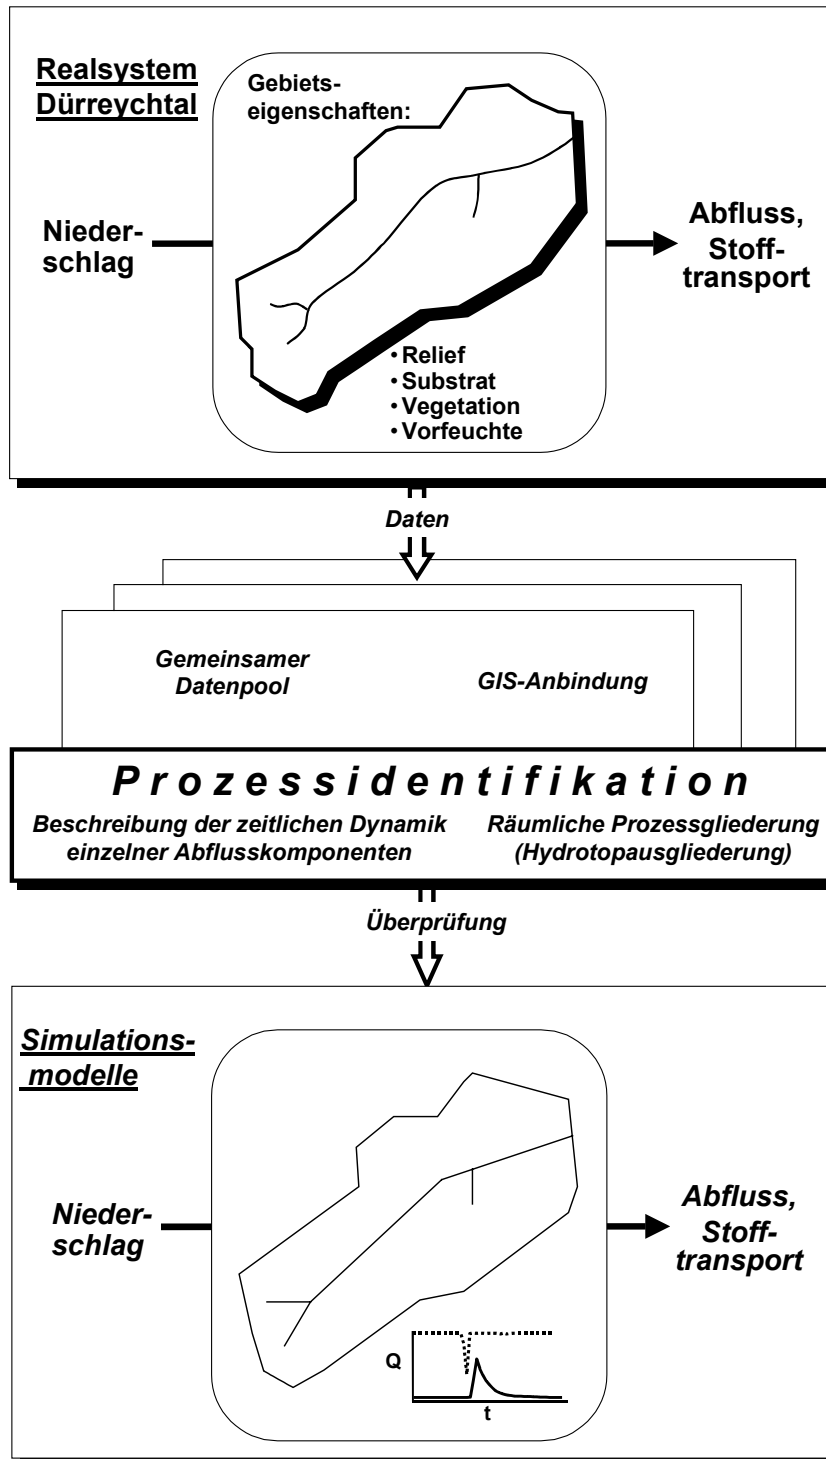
Realsystem Dürreychtal

Gebietseigenschaften:

Niederschlag

Abfluss, Stofftransport

• Relief
• Substrat
• Vegetation
• Vorfeuchte

Daten

Gemeinsamer Datenpool

GIS-Anbindung

P r o z e s s i d e n t i f i k a t i o n

Beschreibung der zeitlichen Dynamik einzelner Abflusskomponenten

Räumliche Prozessgliederung (Hydrotopausgliederung)

Überprüfung

Simulationsmodelle

Niederschlag

Abfluss, Stofftransport

Q

t